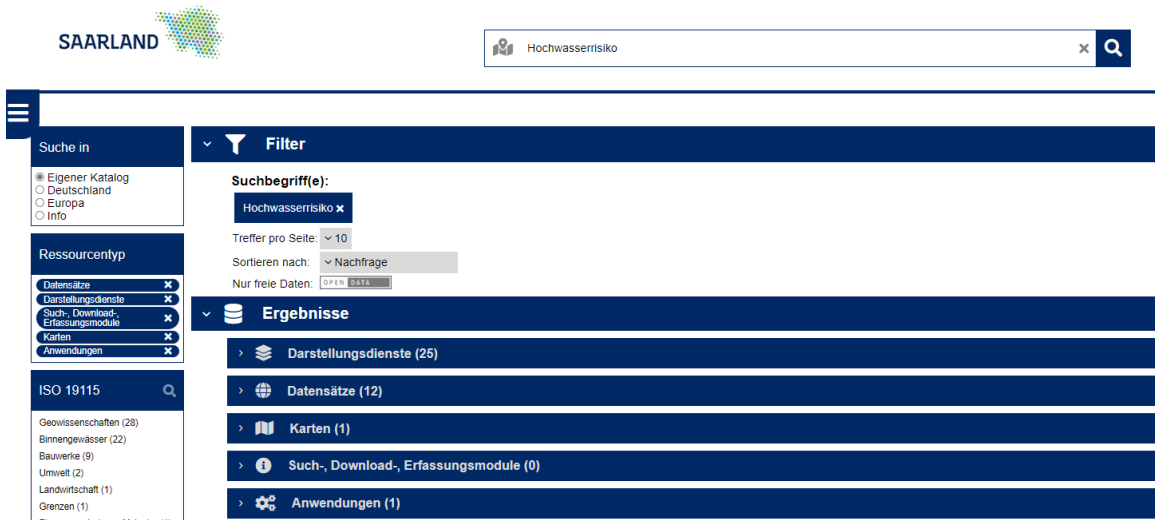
SAARLAND

Hochwasserrisiko

Suche in
Eigener Katalog
Deutschland
Europa
Info

Ressourcentyp
Datensätze
Darstellungsdienste
Such-, Download-, Erfassungsmodule
Karten
Anwendungen

ISO 19115
Geowissenschaften (28)
Binnengewässer (22)
Bauwerke (9)
Umwelt (2)
Landwirtschaft (1)
Grenzen (1)

Filter
Suchbegriff(e):
Hochwasserrisiko
Treffer pro Seite: 10
Sortieren nach: Nachfrage
Nur freie Daten: OPEN DATA

Ergebnisse
Darstellungsdienste (25)
Datensätze (12)
Karten (1)
Such-, Download-, Erfassungsmodule (0)
Anwendungen (1)